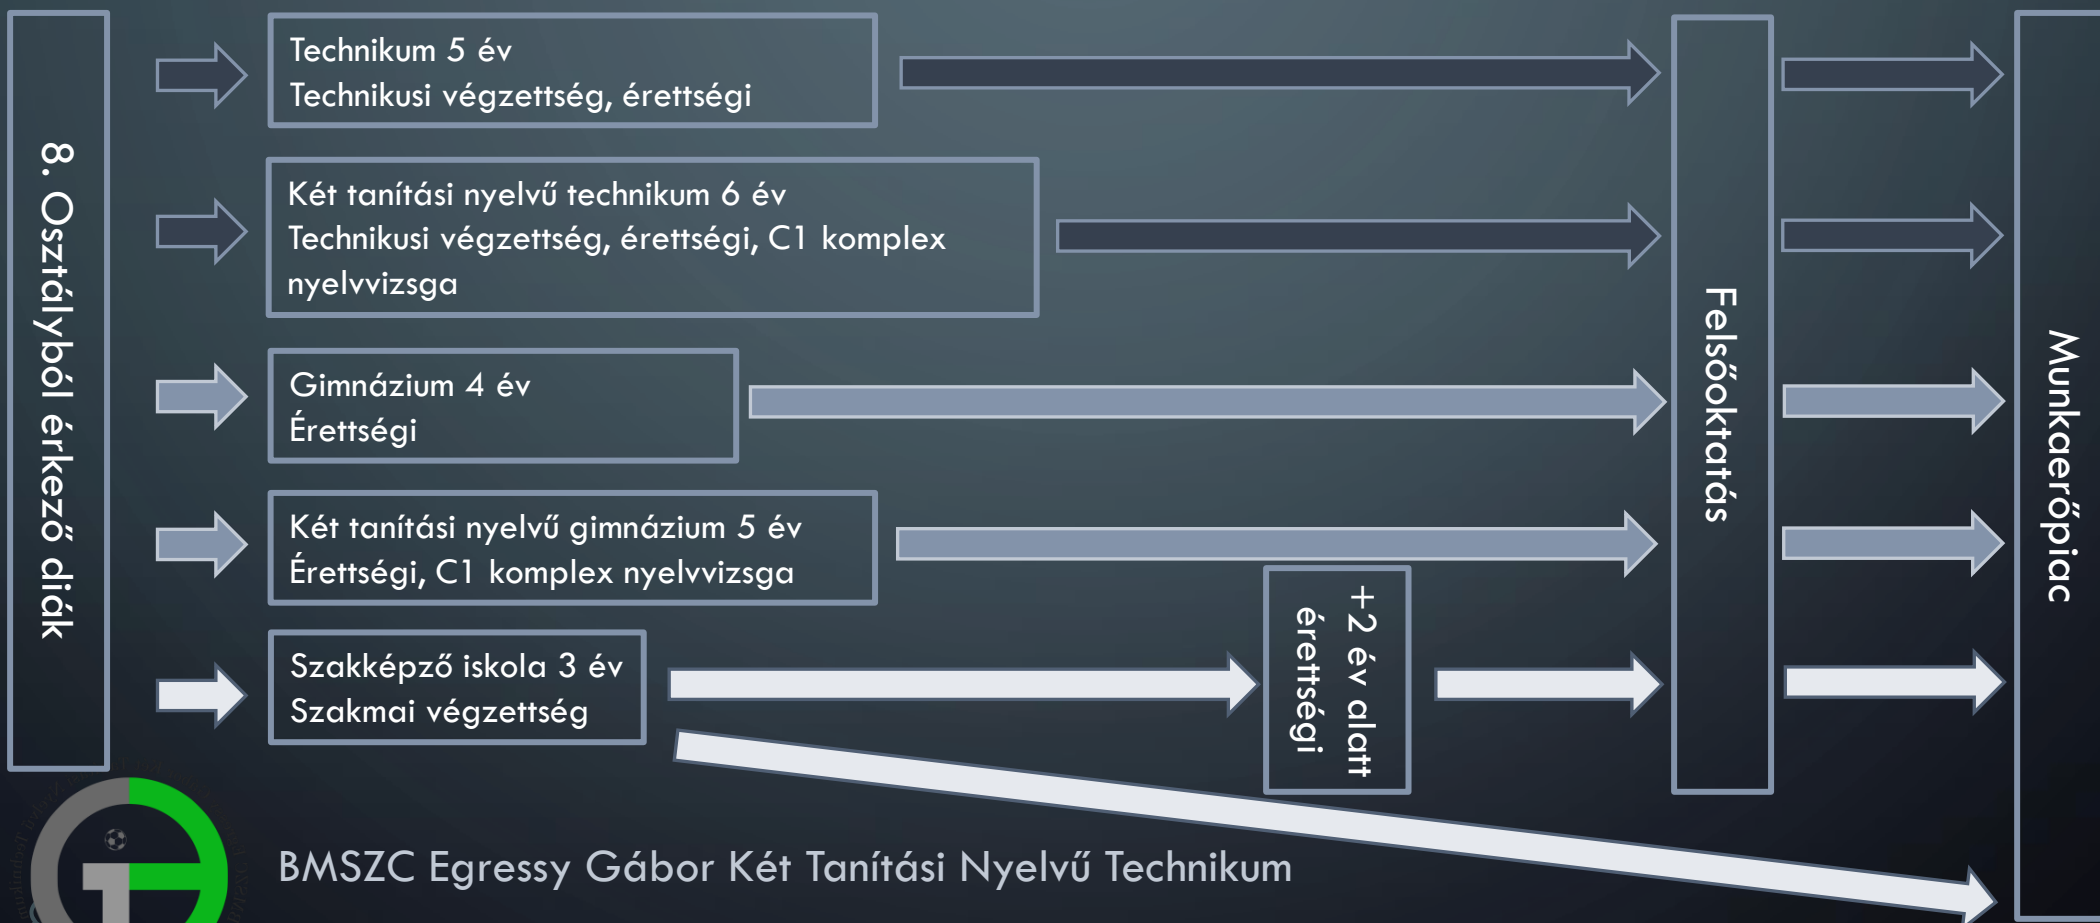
8. Osztályból érkező diák

Technikum 5 év
Technikusi végzettség, érettségi

Két tanítási nyelvű technikum 6 év
Technikusi végzettség, érettségi, C1 komplex nyelvvizsga

Gimnázium 4 év
Érettségi

Két tanítási nyelvű gimnázium 5 év
Érettségi, C1 komplex nyelvvizsga

Szakképző iskola 3 év
Szakmai végzettség

+2 év alatt érettségi

Felsőoktatás

Munkaerőpiac

BMSZC Egressy Gábor Két Tanítási Nyelvű Technikum